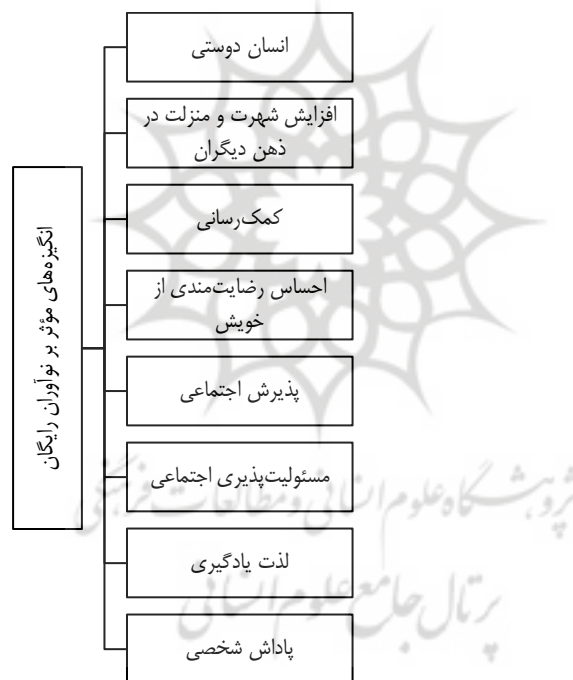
انگیزه‌های مؤثر بر نوآوران رایگان

انسان دوستی

افزایش شهرت و منزلت در ذهن دیگران

کمک‌رسانی

احساس رضایت‌مندی از خویش

پذیرش اجتماعی

مسئولیت‌پذیری اجتماعی

لذت یادگیری

پاداش شخصی

پژوهشگاه علوم انسانی و مطالعات فرهنگی
پرتال جامع علوم انسانی